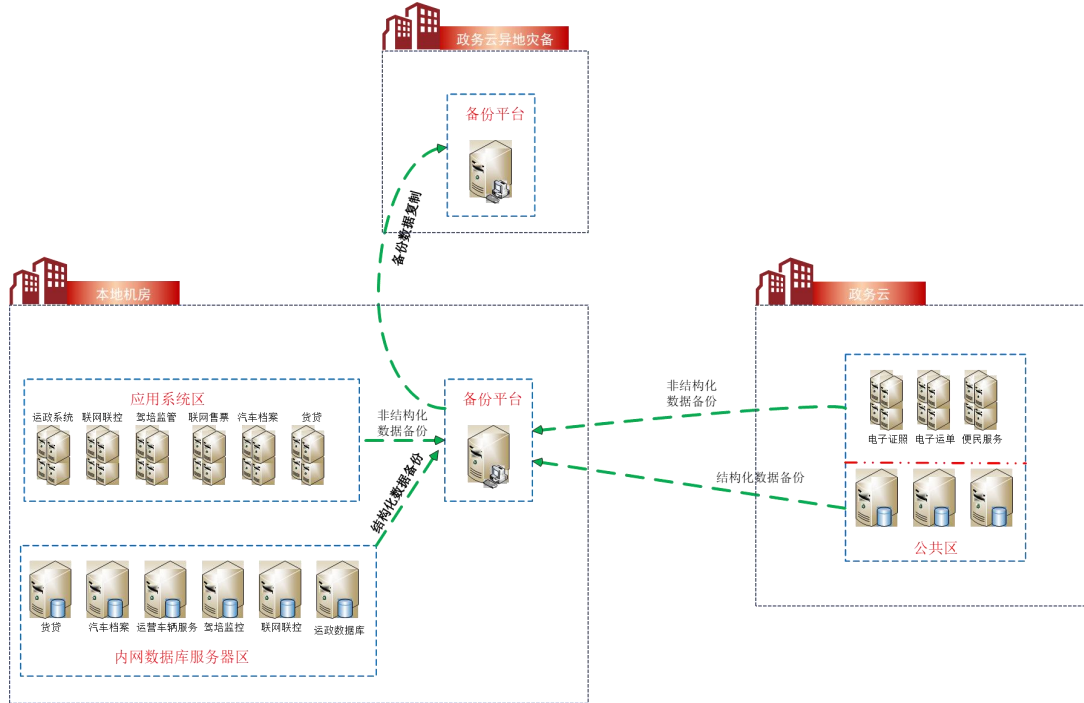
政务云异地灾备

备份平台

备份数据复制

本地机房

应用系统区

运政系统 联网联控 驾培监管 联网售票 汽车档案 货贷

非结构化数据备份

备份平台

结构化数据备份

货贷 汽车档案 运营车辆服务 驾培监控 联网联控 运政数据库

内网数据库服务器区

政务云

非结构化数据备份

电子证照 电子运单 便民服务

结构化数据备份

公共区